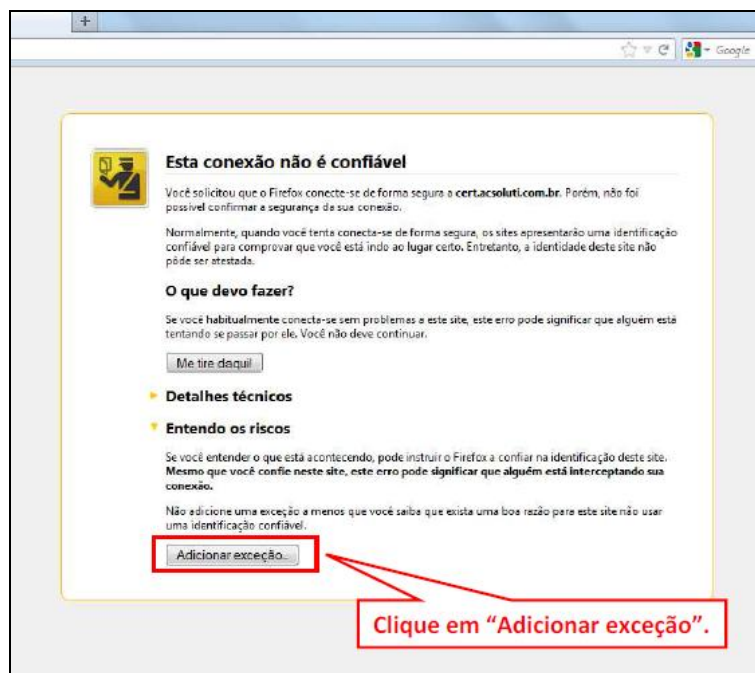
+

Google

Esta conexão não é confiável

Você solicitou que o Firefox conecte-se de forma segura a cert.acsoluti.com.br. Porém, não foi possível confirmar a segurança da sua conexão.

Normalmente, quando você tenta conecta-se de forma segura, os sites apresentarão uma identificação confiável para comprovar que você está indo ao lugar certo. Entretanto, a identidade deste site não pôde ser atestada.

O que devo fazer?

Se você habitualmente conecta-se sem problemas a este site, este erro pode significar que alguém está tentando se passar por ele. Você não deve continuar.

Me tire daqui!

Detalhes técnicos

Entendo os riscos

Se você entender o que está acontecendo, pode instruir o Firefox a confiar na identificação deste site. Mesmo que você confie neste site, este erro pode significar que alguém está interceptando sua conexão.

Não adicione uma exceção a menos que você saiba que exista uma boa razão para este site não usar uma identificação confiável.

Adicionar exceção...

Clique em "Adicionar exceção".